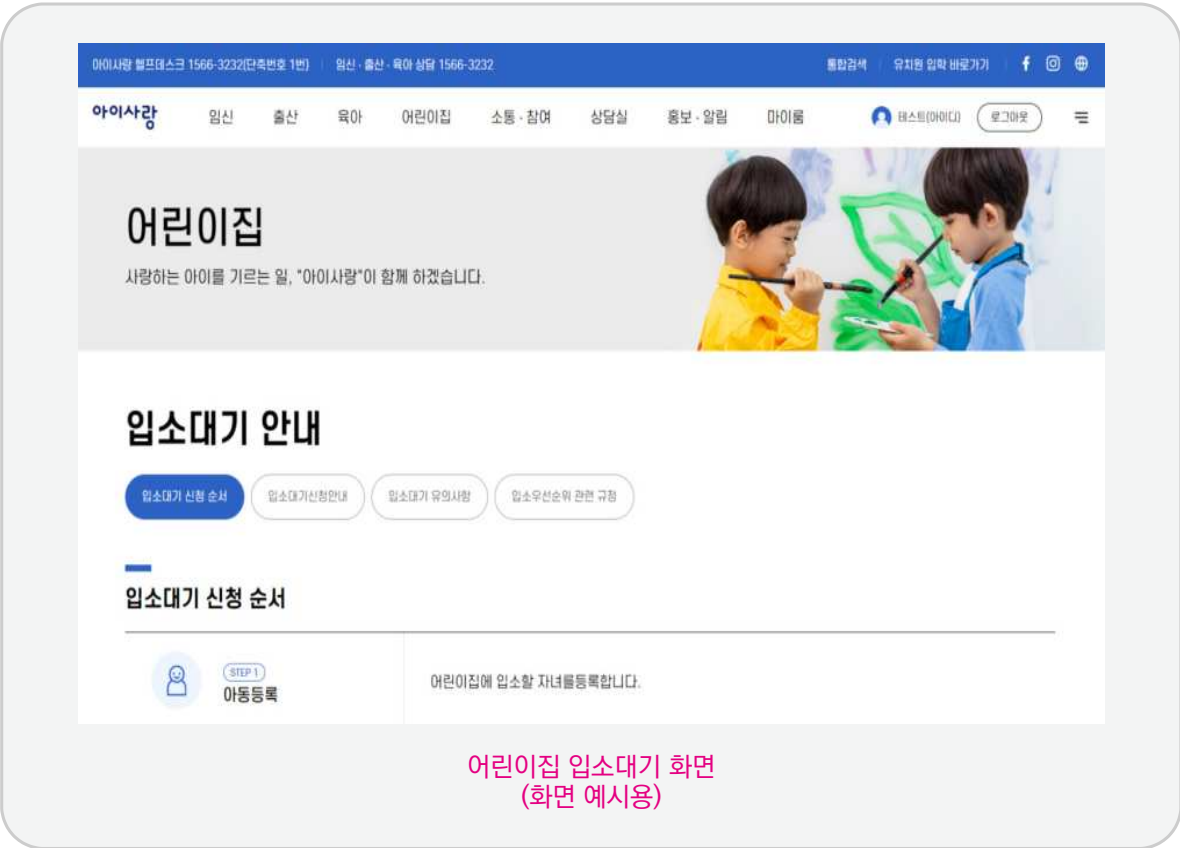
아이사랑 헬프데스크 1566-3232(단축번호 1번) | 임신 · 출산 · 육아 상담 1566-3232

통합검색 | 유치원 입학 바로가기

아이사랑 임신 출산 육아 어린이집 소통 · 참여 상담실 홍보 · 알림 마이룸 테스트(아이디) 로그아웃

어린이집

사랑하는 아이를 기르는 일, "아이사랑"이 함께 하겠습니다.

입소대기 안내

입소대기 신청 순서 | 입소대기신청안내 | 입소대기 유의사항 | 입소우선순위 관련 규정

입소대기 신청 순서

STEP 1
아동등록

어린이집에 입소할 자녀를등록합니다.

어린이집 입소대기 화면
(화면 예시용)